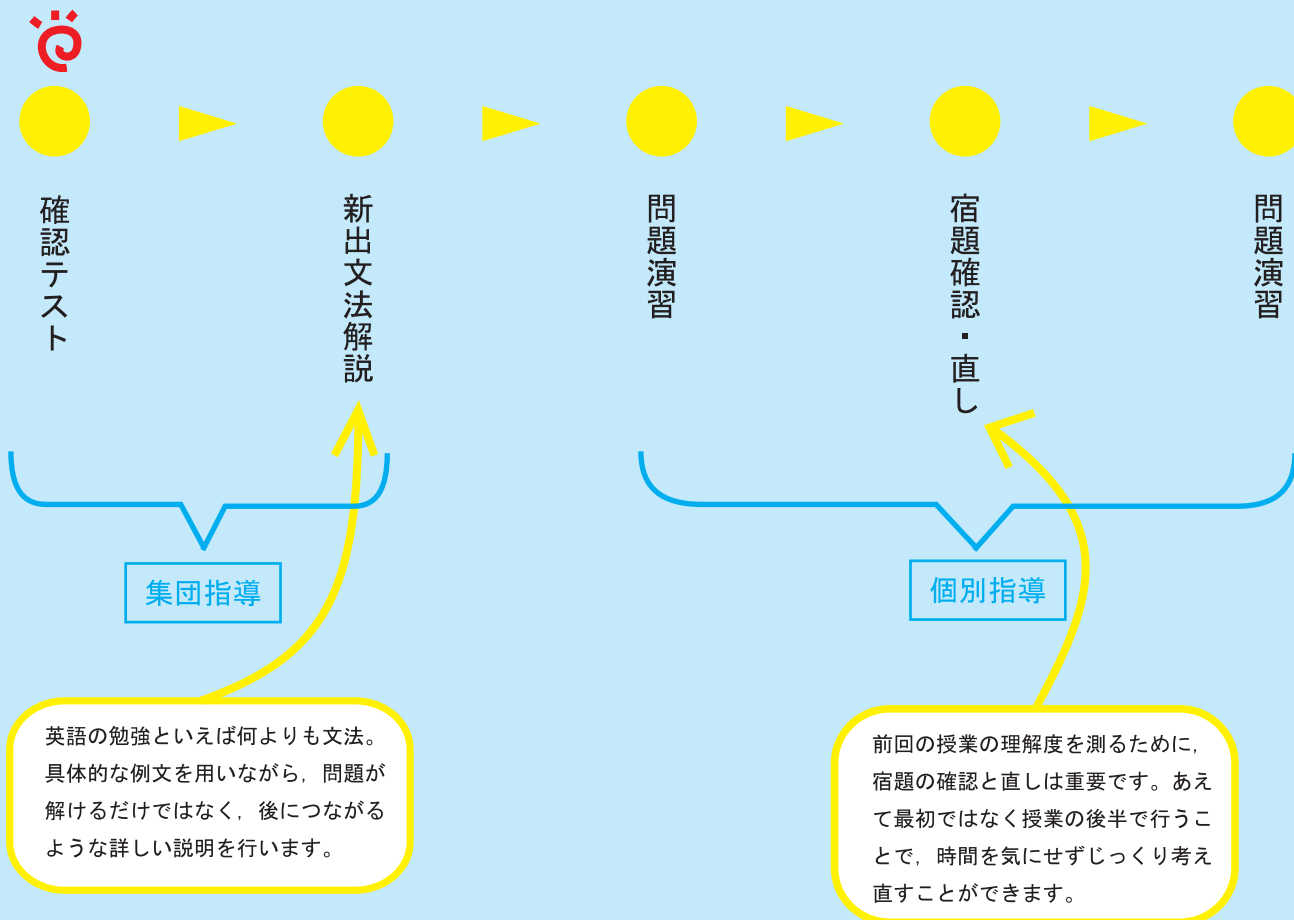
確認テスト

新出文法解説

問題演習

宿題確認・直し

問題演習

集団指導

個別指導

英語の勉強といえば何よりも文法。具体的な例文を用いながら，問題が解けるだけではなく，後につながるような詳しい説明を行います。

前回の授業の理解度を測るために，宿題の確認と直しは重要です。あえて最初ではなく授業の後半で行うことで，時間を気にせずじっくり考え直すことができます。